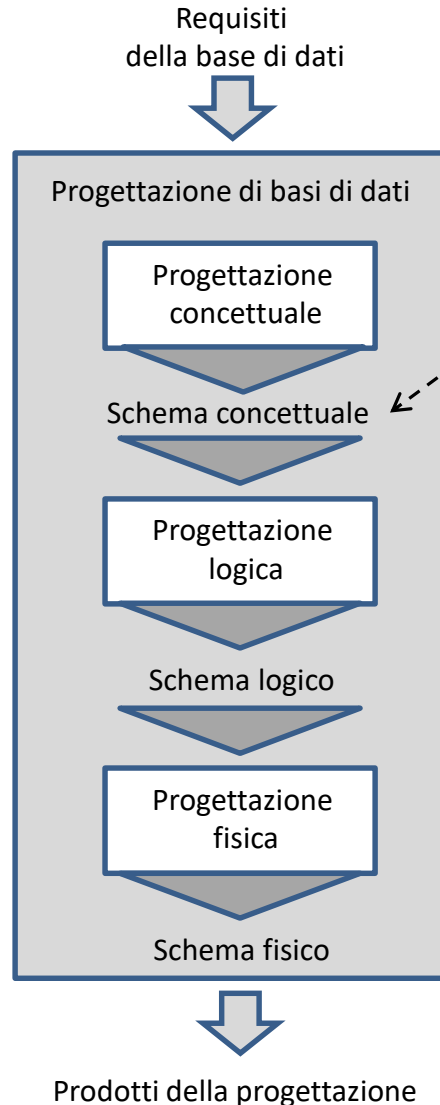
Requisiti della base di dati

Progettazione di basi di dati

Progettazione concettuale

Schema concettuale

Progettazione logica

Schema logico

Progettazione fisica

Schema fisico

Prodotti della progettazione